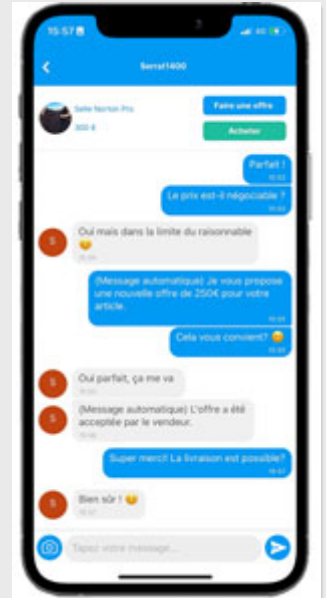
15:57

Serraf1400

Selle Norton Pro
300 €

Faire une offre
Acheter

Parfait !
10:52

Le prix est-il négociable ?
10:52

Oui mais dans la limite du raisonnable 😊
10:54

(Message automatique) Je vous propose une nouvelle offre de 250€ pour votre article.
10:55

Cela vous convient? 😊
10:55

Oui parfait, ça me va
10:56

(Message automatique) L'offre a été acceptée par le vendeur.
10:56

Super merci! La livraison est possible?
10:57

Bien sûr ! 😊
10:57

Tapez votre message...